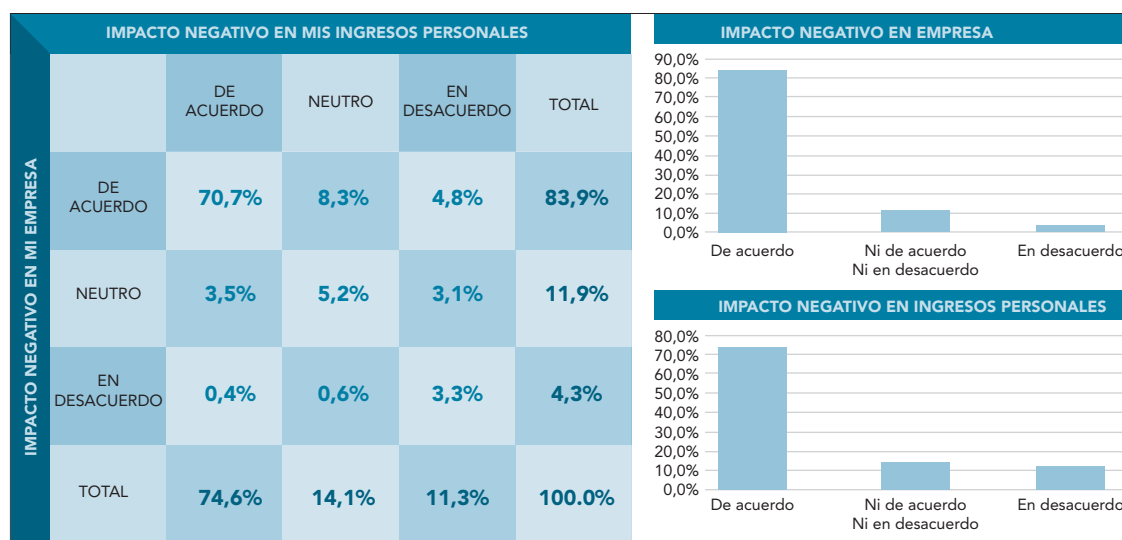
IMPACTO NEGATIVO EN MIS INGRESOS PERSONALES

IMPACTO NEGATIVO EN MI EMPRESA

| | DE ACUERDO | NEUTRO | EN DESACUERDO | TOTAL |
|---|---|---|---|---|
| DE ACUERDO | 70,7% | 8,3% | 4,8% | 83,9% |
| NEUTRO | 3,5% | 5,2% | 3,1% | 11,9% |
| EN DESACUERDO | 0,4% | 0,6% | 3,3% | 4,3% |
| TOTAL | 74,6% | 14,1% | 11,3% | 100.0% |

IMPACTO NEGATIVO EN EMPRESA

90,0%
80,0%
70,0%
60,0%
50,0%
40,0%
30,0%
20,0%
10,0%
0,0%
De acuerdo
Ni de acuerdo Ni en desacuerdo
En desacuerdo

IMPACTO NEGATIVO EN INGRESOS PERSONALES

80,0%
70,0%
60,0%
50,0%
40,0%
30,0%
20,0%
10,0%
0,0%
De acuerdo
Ni de acuerdo Ni en desacuerdo
En desacuerdo